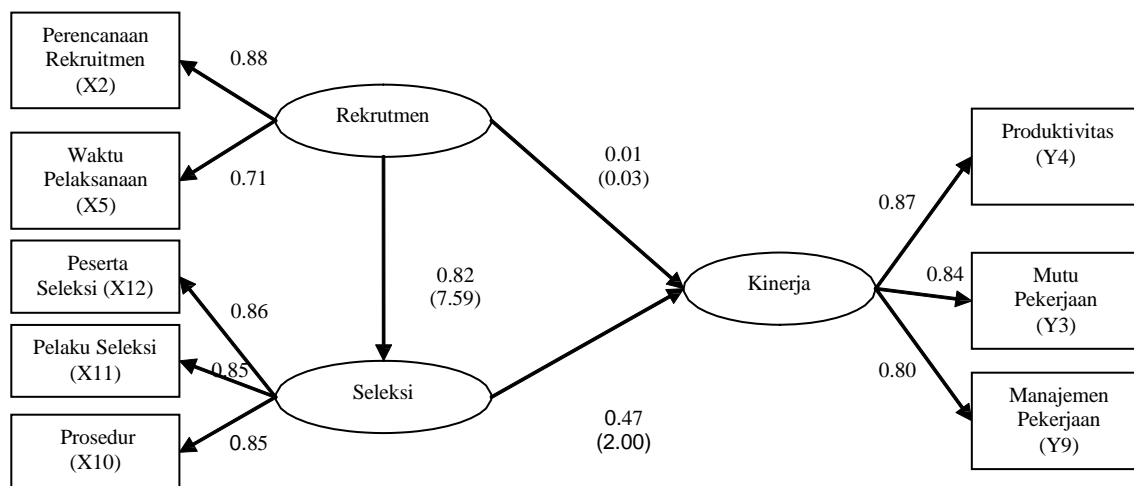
Perencanaan Rekruitmen (X2)

0.88

Rekrutmen

Waktu Pelaksanaan (X5)

0.71

0.01
(0.03)

Produktivitas (Y4)

0.87

Peserta Seleksi (X12)

0.82
(7.59)

Kinerja

0.84

Mutu Pekerjaan (Y3)

0.86

Pelaku Seleksi (X11)

0.85

Seleksi

0.80

Manajemen Pekerjaan (Y9)

Prosedur (X10)

0.85

0.47
(2.00)